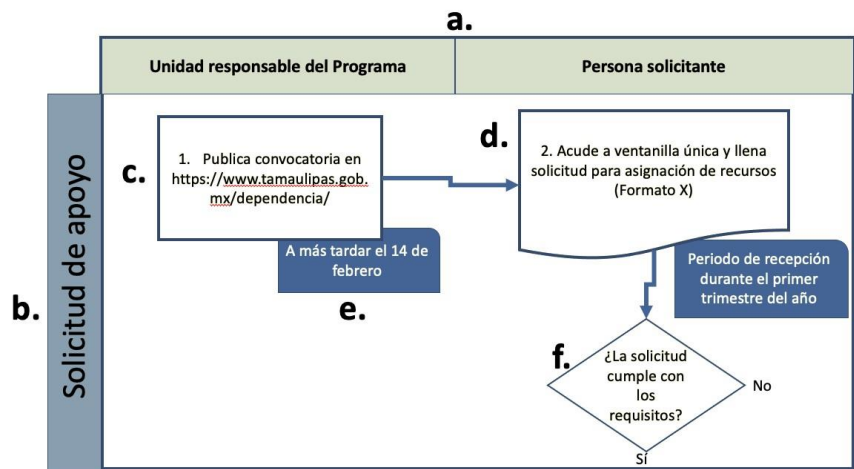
a.

| Unidad responsable del Programa | Persona solicitante |
|---|---|

b.

Solicitud de apoyo

c.

1. Publica convocatoria en https://www.tamaulipas.gob.mx/dependencia/

A más tardar el 14 de febrero

e.

d.

2. Acude a ventanilla única y llena solicitud para asignación de recursos (Formato X)

Periodo de recepción durante el primer trimestre del año

f.

¿La solicitud cumple con los requisitos?

No

Sí